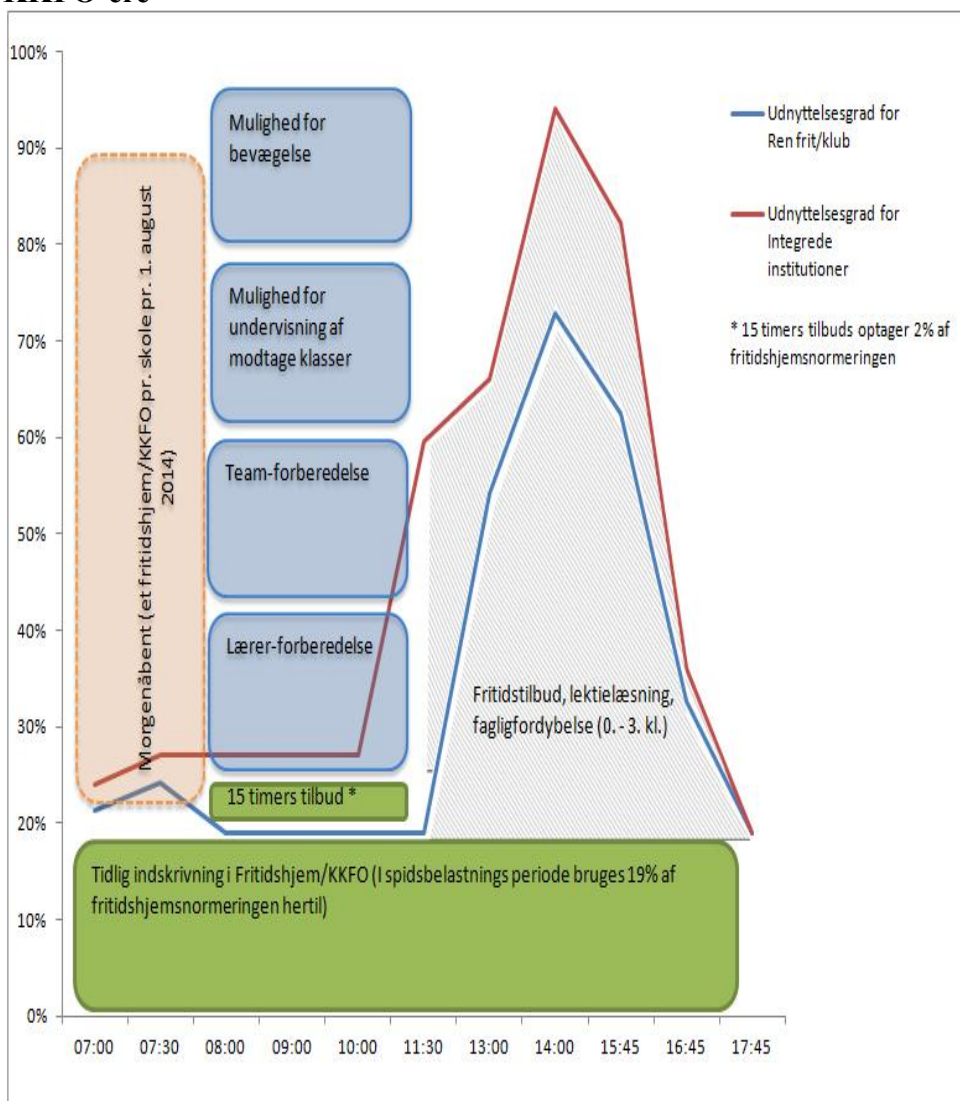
KKFO etc

100%
90%
80%
70%
60%
50%
40%
30%
20%
10%
0%

Morgenåbent (et fritidshjem/KKFO pr. skole pr. 1. august 2014)

Mulighed for bevægelse

Mulighed for undervisning af modtage klasser

Team-forberedelse

Lærer-forberedelse

15 timers tilbud *

Fritidstilbud, lektielæsning, fagligfordybelse (0. - 3. kl.)

Tidlig indskrivning i Fritidshjem/KKFO (I spidsbelastnings periode bruges 19% af fritidshjemsnormeringen hertil)

Udnyttelsesgrad for Ren frit/klub

Udnyttelsesgrad for Integrede institutioner

* 15 timers tilbuds optager 2% af fritidshjemsnormeringen

07:00 07:30 08:00 09:00 10:00 11:30 13:00 14:00 15:45 16:45 17:45